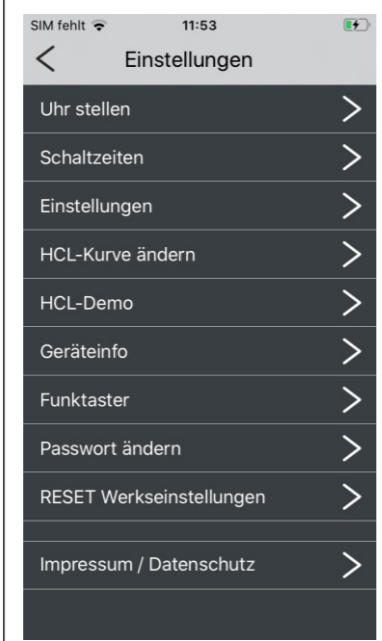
SIM fehlt 11:53

<

Einstellungen

Uhr stellen >

Schaltzeiten >

Einstellungen >

HCL-Kurve ändern >

HCL-Demo >

Geräteinfo >

Funktaster >

Passwort ändern >

RESET Werkseinstellungen >

Impressum / Datenschutz >